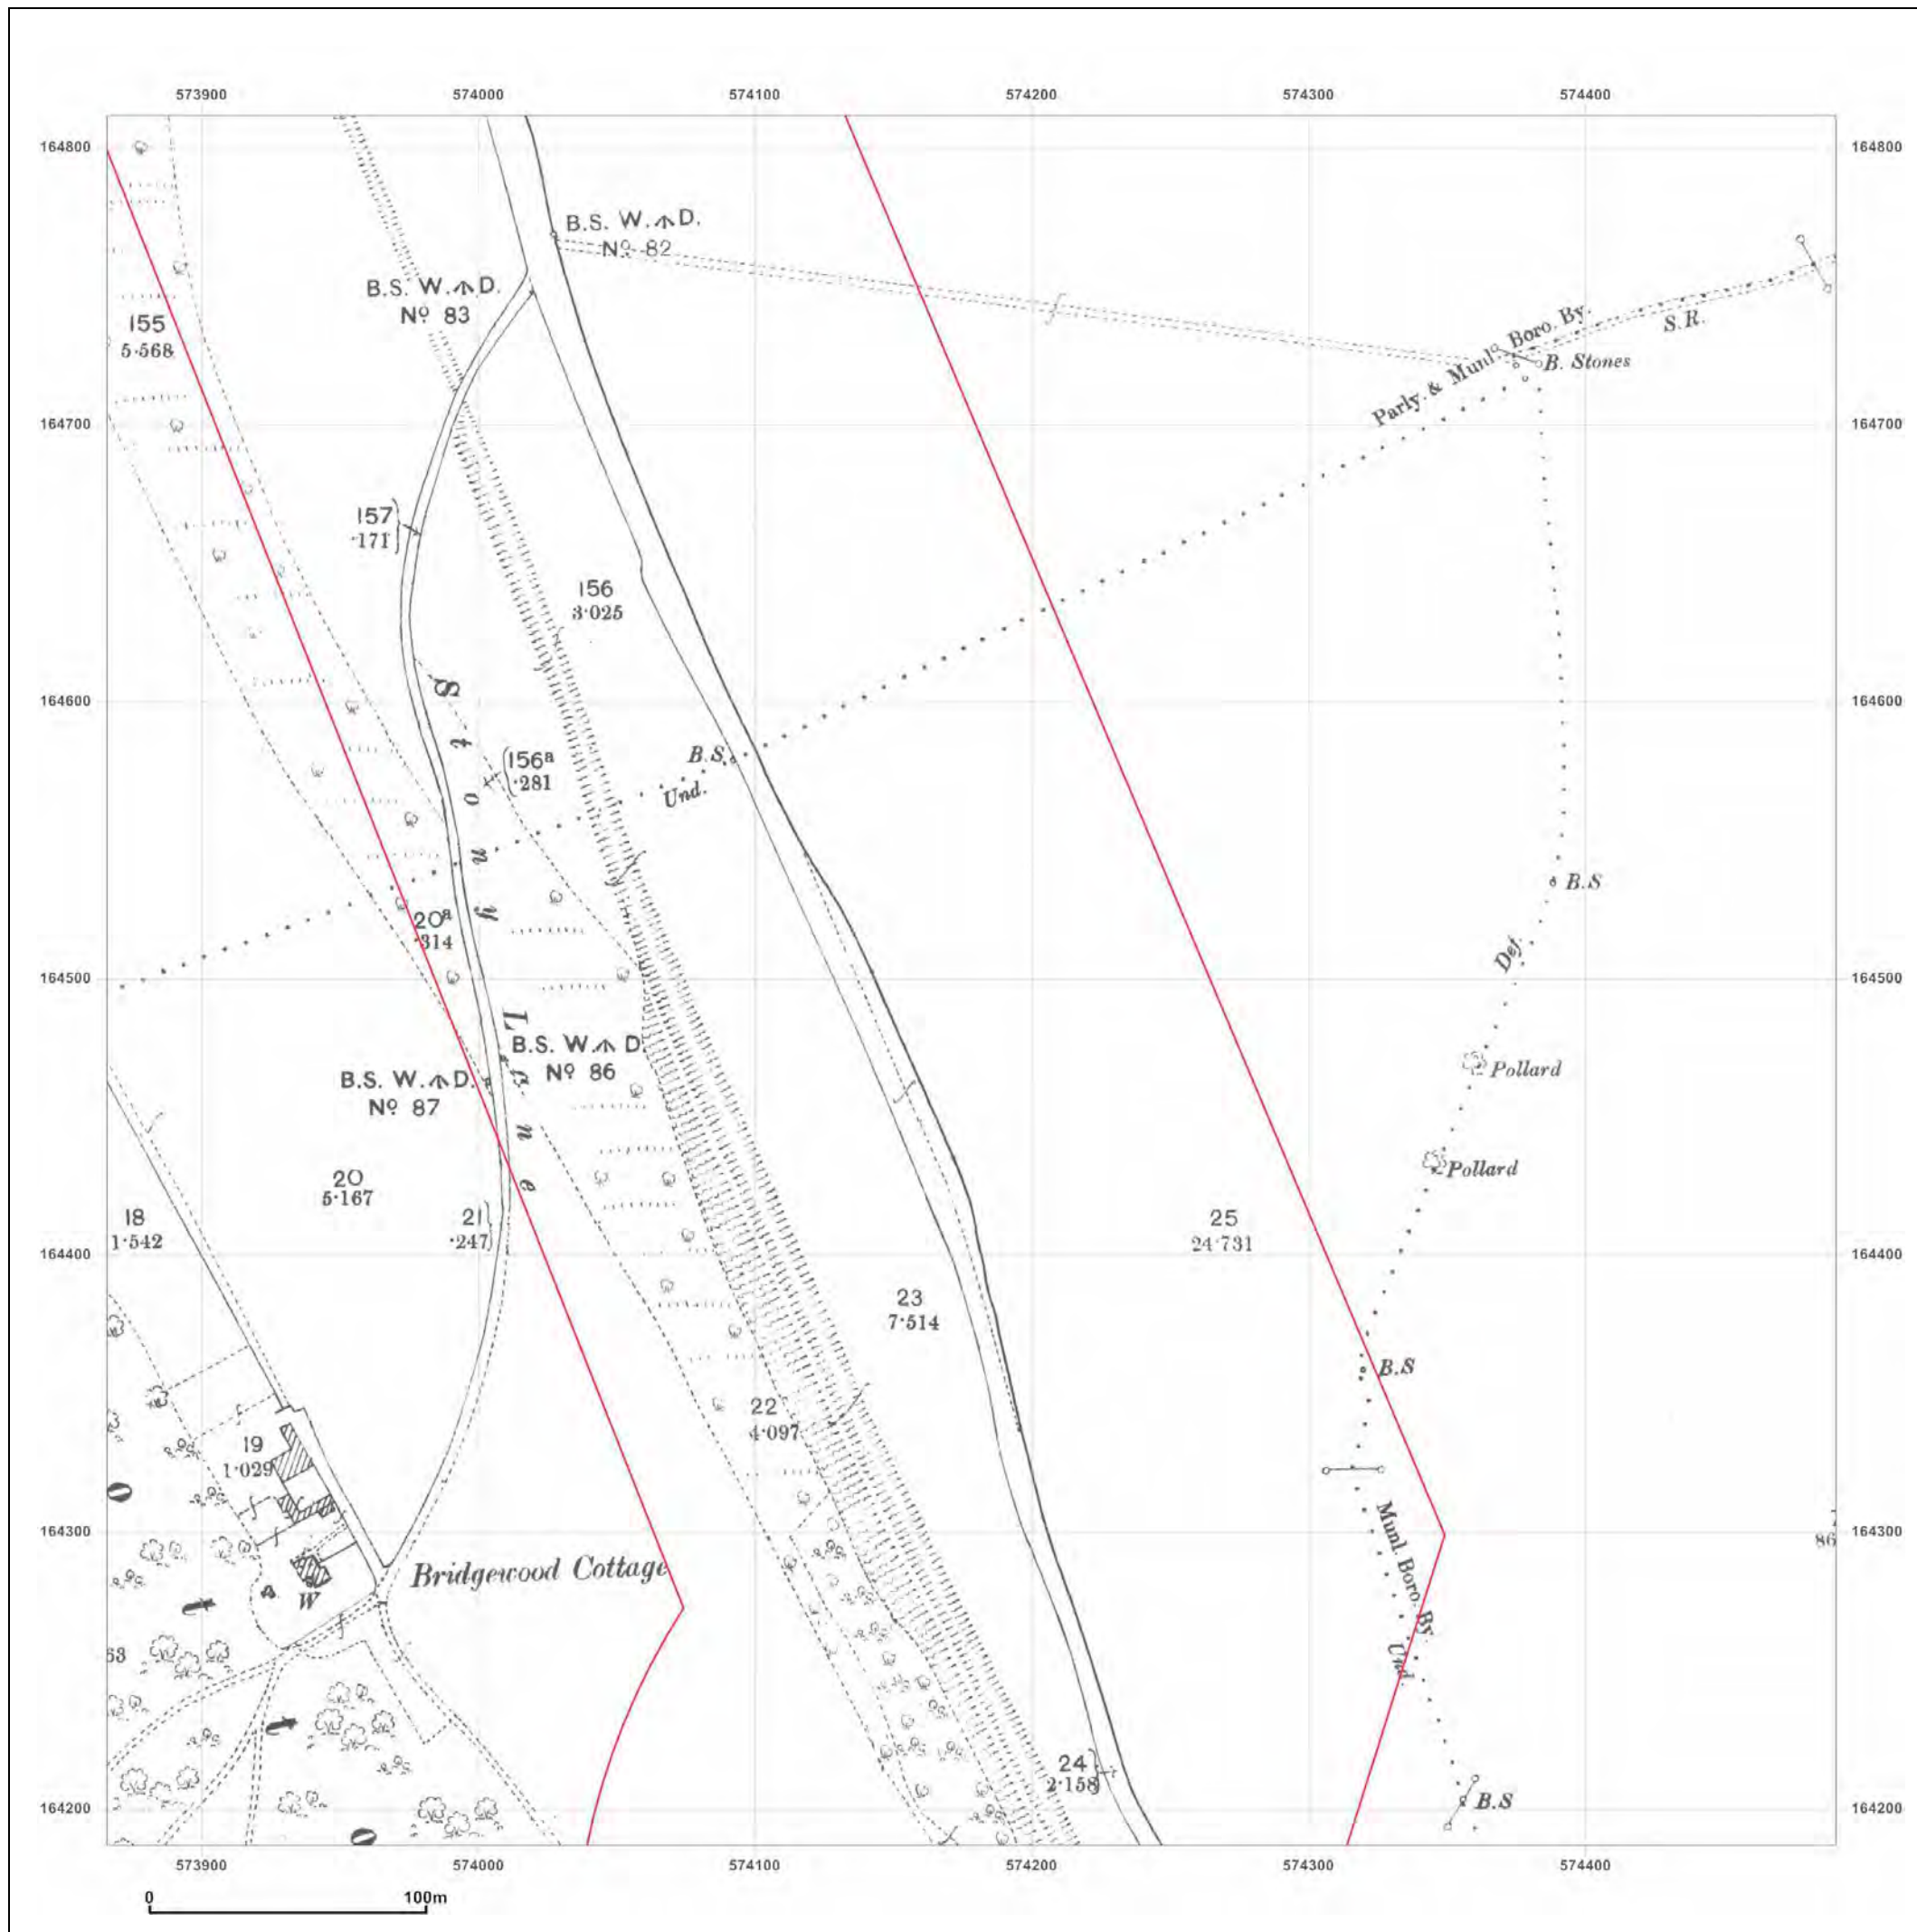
573900 574000 574100 574200 574300 574400

164800 164800

B.S. W.↑D. Nº 82

B.S. W.↑D. Nº 83

155
5·568

Parly. & Munl. Boro. By.

S.R.

B. Stones

164700 164700

157
·171

156
3·025

164600 164600

Stone Lane

B.S.

156a
·281

Und.

B.S

20a
·314

Def.

164500 164500

B.S. W.↑D. Nº 86

B.S. W.↑D. Nº 87

Pollard

Pollard

20
5·167

18
1·542

21
·247

25
24·731

164400 164400

23
7·514

B.S

22
4·097

19
1·029

164300 164300

86

Bridgewood Cottage

W

Munl. Boro. By.

Und.

53

24
2·158

B.S

164200 164200

573900 574000 574100 574200 574300 574400

0 100m